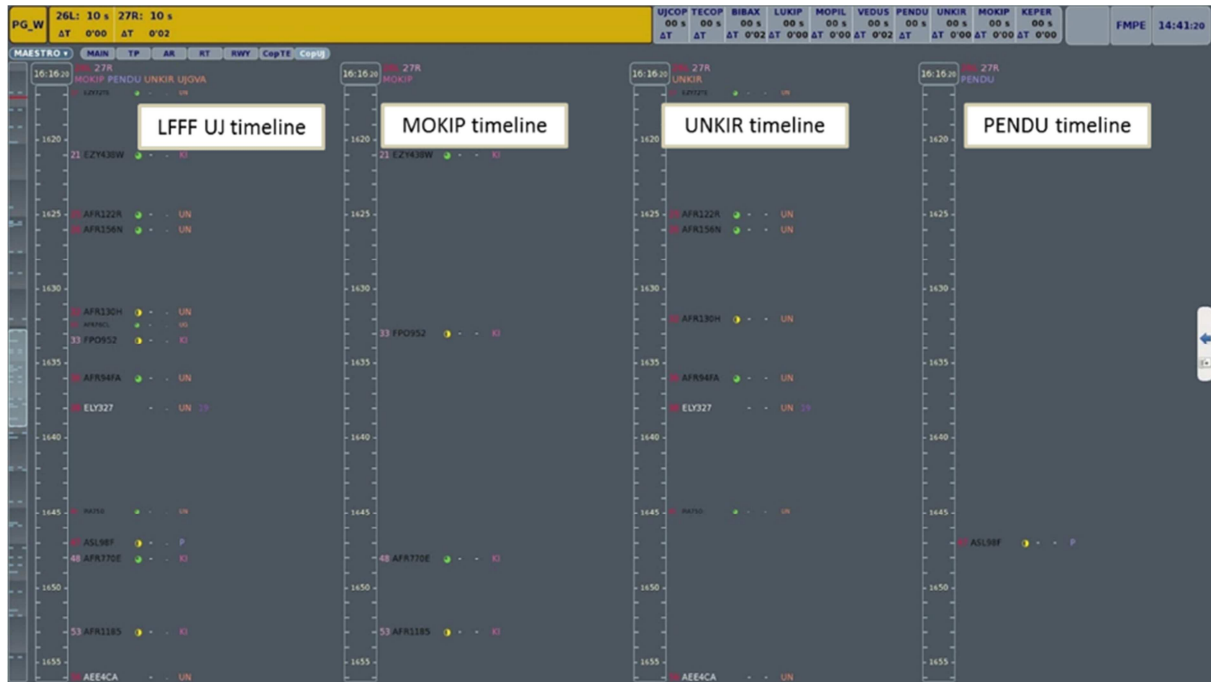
PG_W 26L: 10 s 27R: 10 s ΔT 0'00 ΔT 0'02

| UJCOP | TECOP | BIBAX | LUKIP | MOPIL | VEDUS | PENDU | UNKIR | MOKIP | KEPER |
|---|---|---|---|---|---|---|---|---|---|
| 00 s | 00 s | 00 s | 00 s | 00 s | 00 s | 00 s | 00 s | 00 s | 00 s |
| ΔT | ΔT | ΔT 0'02 | ΔT 0'00 | ΔT 0'00 | ΔT 0'02 | ΔT | ΔT 0'00 | ΔT 0'00 | ΔT 0'00 |

FMPE 14:41:20

MAESTRO MAIN TP AR RT RWY CopTE CopUJ

16:16:20 27R MOKIP PENDU UNKIR UJOVA

LFFF UJ timeline

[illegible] UN
1620
21 EZY438W KI
1625
AFR122R UN
AFR156N UN
1630
AFR130H UN
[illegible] UN
33 FPO952 KI
1635
AFR94FA UN
ELY327 UN 19
1640
1645
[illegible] UN
ASL98F P
48 AFR770E KI
1650
53 AFR1185 KI
1655
AEE4CA UN

16:16:20 27R MOKIP

MOKIP timeline

1620
21 EZY438W KI
1625
1630
33 FPO952 KI
1635
1640
1645
48 AFR770E KI
1650
53 AFR1185 KI
1655

16:16:20 27R UNKIR

UNKIR timeline

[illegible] UN
1620
1625
AFR122R UN
AFR156N UN
1630
AFR130H UN
1635
AFR94FA UN
ELY327 UN 19
1640
1645
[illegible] UN
1650
1655
AEE4CA UN

16:16:20 27R PENDU

PENDU timeline

1620
1625
1630
1635
1640
1645
ASL98F P
1650
1655